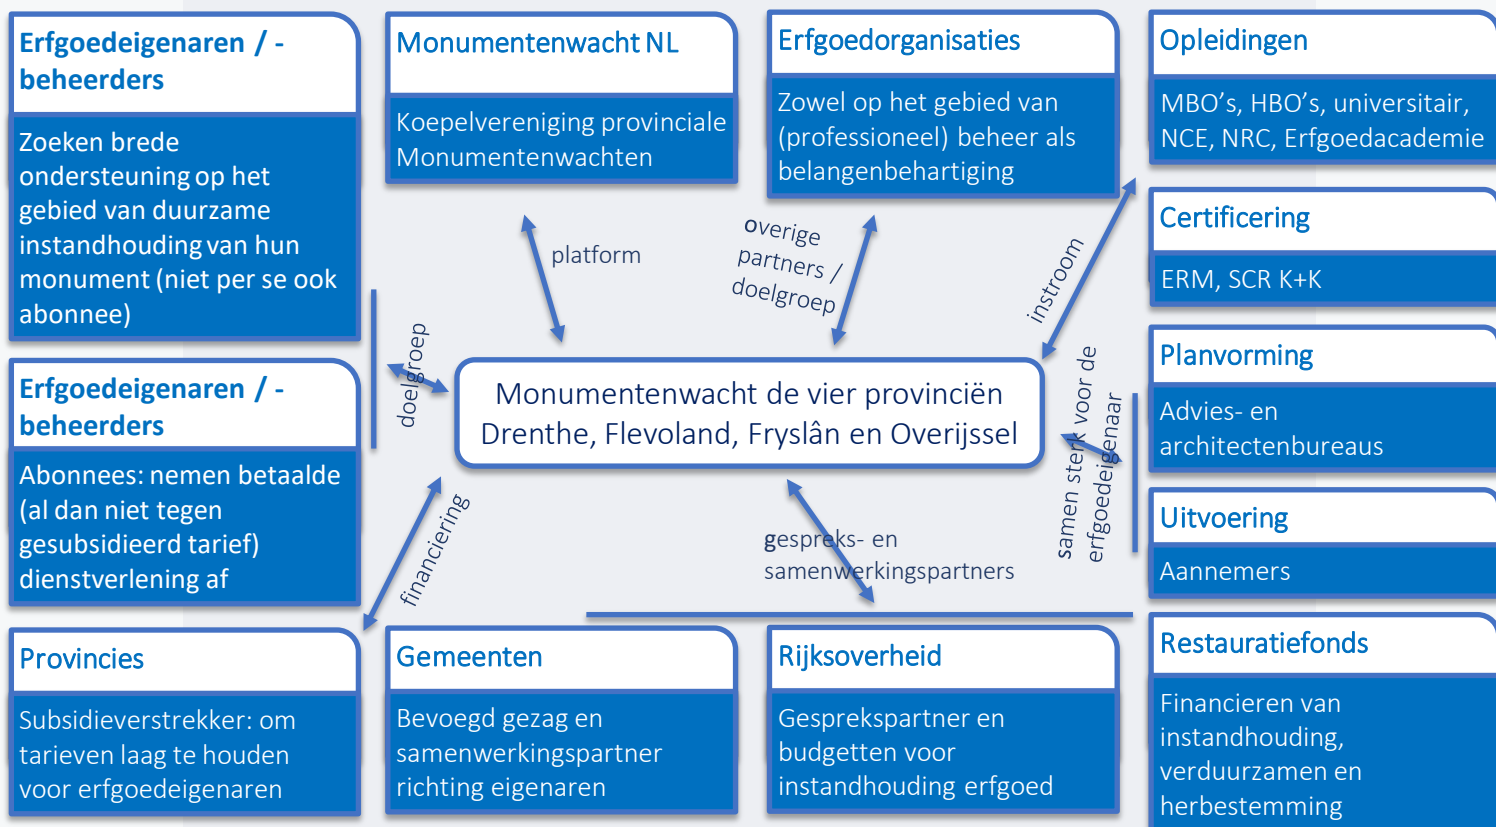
Erfgoedeigenaren / -beheerders

Zoeken brede ondersteuning op het gebied van duurzame instandhouding van hun monument (niet per se ook abonnee)

Monumentenwacht NL

Koepelvereniging provinciale Monumentenwachten

Erfgoedorganisaties

Zowel op het gebied van (professioneel) beheer als belangenbehartiging

Opleidingen

MBO's, HBO's, universitair, NCE, NRC, Erfgoedacademie

Certificering

ERM, SCR K+K

platform

overige partners / doelgroep

instroom

doelgroep

Erfgoedeigenaren / -beheerders

Abonnees: nemen betaalde (al dan niet tegen gesubsidieerd tarief) dienstverlening af

Monumentenwacht de vier provinciën Drenthe, Flevoland, Fryslân en Overijssel

samen sterk voor de erfgoedeigenaar

Planvorming

Advies- en architectenbureaus

Uitvoering

Aannemers

financiering

gespreks- en samenwerkingspartners

Provincies

Subsidieverstrekker: om tarieven laag te houden voor erfgoedeigenaren

Gemeenten

Bevoegd gezag en samenwerkingspartner richting eigenaren

Rijksoverheid

Gesprekspartner en budgetten voor instandhouding erfgoed

Restauratiefonds

Financieren van instandhouding, verduurzamen en herbestemming